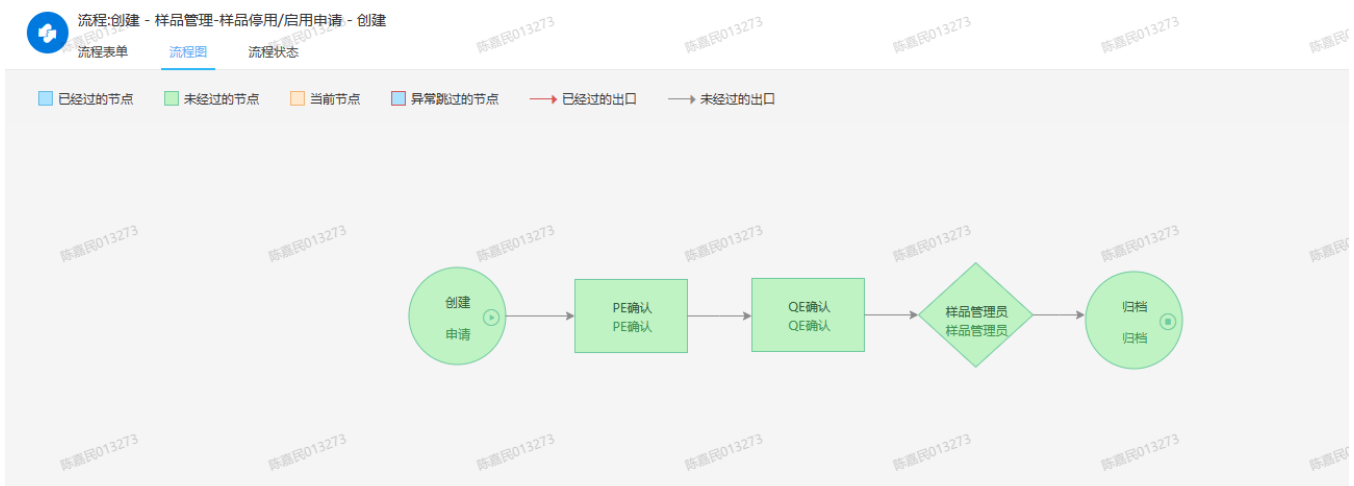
流程:创建 - 样品管理-样品停用/启用申请 - 创建

流程表单 流程图 流程状态

已经过的节点 未经过的节点 当前节点 异常跳过的节点 已经过的出口 未经过的出口

创建
申请

PE确认
PE确认

QE确认
QE确认

样品管理员
样品管理员

归档
归档

陈嘉民013273 陈嘉民013273 陈嘉民013273 陈嘉民013273 陈嘉民013273 陈嘉民013273 陈嘉民013273
陈嘉民013273 陈嘉民013273 陈嘉民013273 陈嘉民013273 陈嘉民013273 陈嘉民013273 陈嘉民013273
陈嘉民013273 陈嘉民013273 陈嘉民013273 陈嘉民013273 陈嘉民013273 陈嘉民013273 陈嘉民013273